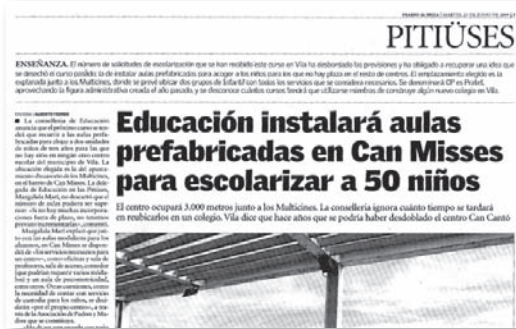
DIARIO DE IBIZA | MARTES, 21 DE JUNIO DE 2011 | 3

PITIÜSES

ENSEÑANZA. El número de solicitudes de escolarización que se han recibido este curso en Vila ha desbordado las previsiones y ha obligado a recuperar una idea que se desechó el curso pasado: la de instalar aulas prefabricadas para acoger a los niños para los que no hay plaza en el resto de centros. El emplazamiento elegido es la explanada junto a los Multicines, donde se prevé ubicar dos grupos de Infantil con todos los servicios que se consideran necesarios. Se denominará CP es Pratet, aprovechando la figura administrativa creada el año pasado, y se desconoce cuántos cursos tendrá que utilizarse mientras se construye algún nuevo colegio en Vila.

EIVISSA | ALBERTO FERRER

La conselleria de Educación anunció que el próximo curso se tendrá que recurrir a las aulas prefabricadas para alojar a dos unidades de niños de tres años para las que no hay sitio en ningún otro centro escolar del municipio de Vila. La ubicación elegida es la del aparcamiento de los Multicines, en el barrio de Can Misses. La delegada de Educación en las Pitiüses, Margalida Marí, no descartó que el número de aulas pueda aumentar en los próximos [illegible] fuera de plazo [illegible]

Margalida Marí explicó que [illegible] aulas modulares para los alumnos, en Can Misses se dispondrá de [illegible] servicios necesarios para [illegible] comedor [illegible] sala de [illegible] que podrán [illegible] espacio. Otra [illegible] la necesidad de contar con servicio de custodia para los niños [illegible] de la Asociación de Padres y Madres que se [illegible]

Educación instalará aulas prefabricadas en Can Misses para escolarizar a 50 niños

El centro ocupará 3.000 metros junto a los Multicines. La conselleria ignora cuánto tiempo se tardará en reubicarlos en un colegio. Vila dice que hace años que se podría haber desdoblado el centro Can Cantó